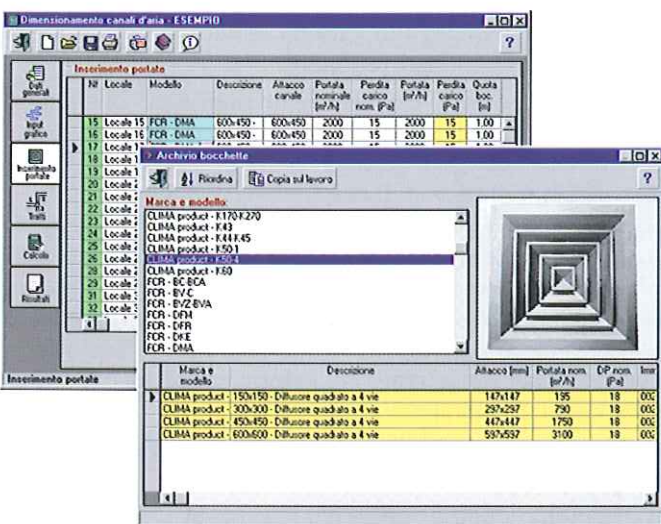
Dimensionamento canali d'aria - ESEMPIO

?

Dati generali

Input grafico

Inserimento portate

Tratti

Calcolo

Risultati

Inserimento portate

| Nr | Locale | Modello | Descrizione | Attacco canale | Portata nominale [m³/h] | Perdita carico nom. [Pa] | Portata [m³/h] | Perdita carico [Pa] | Quota boc. [m] |
|---|---|---|---|---|---|---|---|---|---|
| 15 | Locale 15 | FCR - DMA | 600x450 - | 600x450 | 2000 | 15 | 2000 | 15 | 1.00 |
| 16 | Locale 16 | FCR - DMA | 600x450 - | 600x450 | 2000 | 15 | 2000 | 15 | 1.00 |
| 17 | Locale 1 | | | | | | | | |
| 18 | Locale 1 | | | | | | | | |
| 19 | Locale 1 | | | | | | | | |
| 20 | Locale 2 | | | | | | | | |
| 21 | Locale 2 | | | | | | | | |
| 22 | Locale 2 | | | | | | | | |
| 23 | Locale 2 | | | | | | | | |
| 24 | Locale 2 | | | | | | | | |
| 25 | Locale 2 | | | | | | | | |
| 26 | Locale 2 | | | | | | | | |
| 27 | Locale 2 | | | | | | | | |
| 28 | Locale 2 | | | | | | | | |
| 29 | Locale 2 | | | | | | | | |
| 30 | Locale 3 | | | | | | | | |
| 31 | Locale 3 | | | | | | | | |
| 32 | Locale 3 | | | | | | | | |

Inserimento portate

Archivio bocchette

Riordina Copia sul lavoro

?

Marca e modello

CLIMA product - K170 K270
CLIMA product - K43
CLIMA product - K44 K45
CLIMA product - K50 1
CLIMA product - K50 4
CLIMA product - K60
FCR - BC-BCA
FCR - BVC
FCR - BVZ-BVA
FCR - DFM
FCR - DFR
FCR - DKE
FCR - DMA

| Marca e modello | Descrizione | Attacco [mm] | Portata nom. [m³/h] | DP nom. [Pa] | Imr |
|---|---|---|---|---|---|
| CLIMA product - 150x150 - Diffusore quadrato a 4 vie | | 147x147 | 195 | 18 | 00 |
| CLIMA product - 300x300 - Diffusore quadrato a 4 vie | | 297x297 | 790 | 18 | 00 |
| CLIMA product - 450x450 - Diffusore quadrato a 4 vie | | 447x447 | 1750 | 18 | 00 |
| CLIMA product - 600x600 - Diffusore quadrato a 4 vie | | 597x597 | 3100 | 18 | 00 |